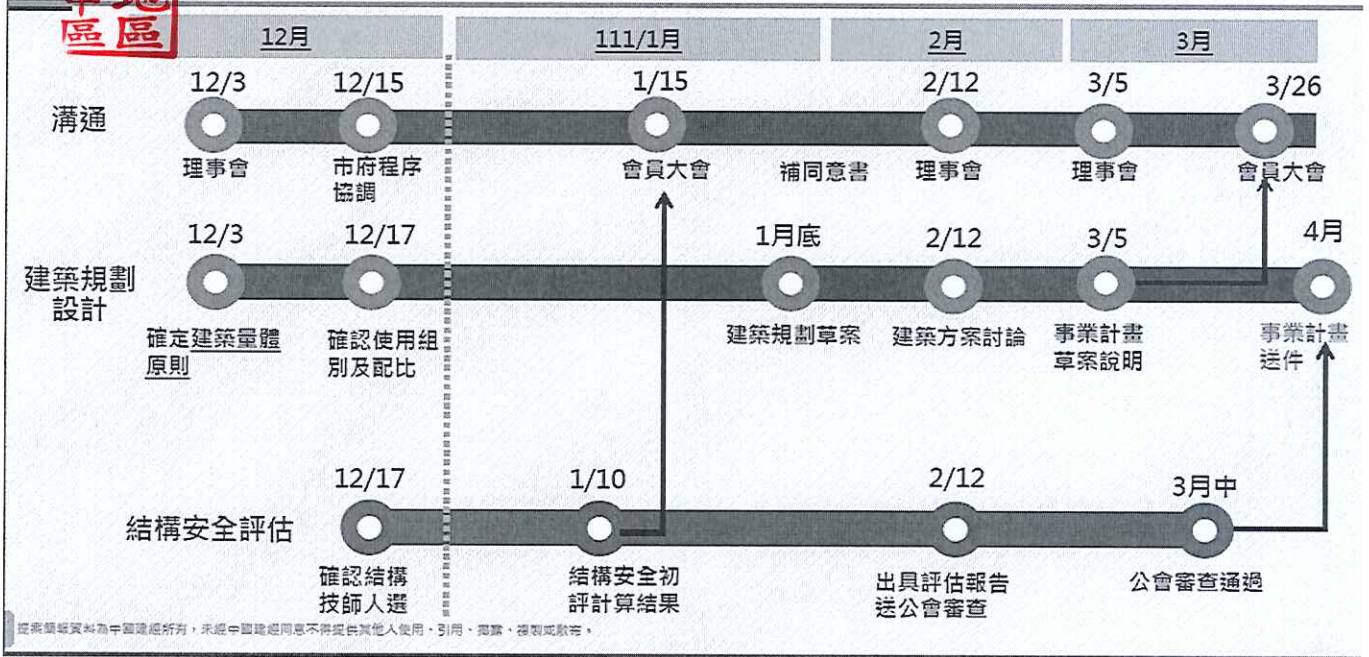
區區

12月

111/1月

2月

3月

溝通

12/3
理事會

12/15
市府程序協調

1/15
會員大會

補同意書

2/12
理事會

3/5
理事會

3/26
會員大會

建築規劃設計

12/3
確定建築量體原則

12/17
確認使用組別及配比

1月底
建築規劃草案

2/12
建築方案討論

3/5
事業計畫草案說明

4月
事業計畫送件

結構安全評估

12/17
確認結構技師人選

1/10
結構安全初評計算結果

2/12
出具評估報告送公會審查

3月中
公會審查通過

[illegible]